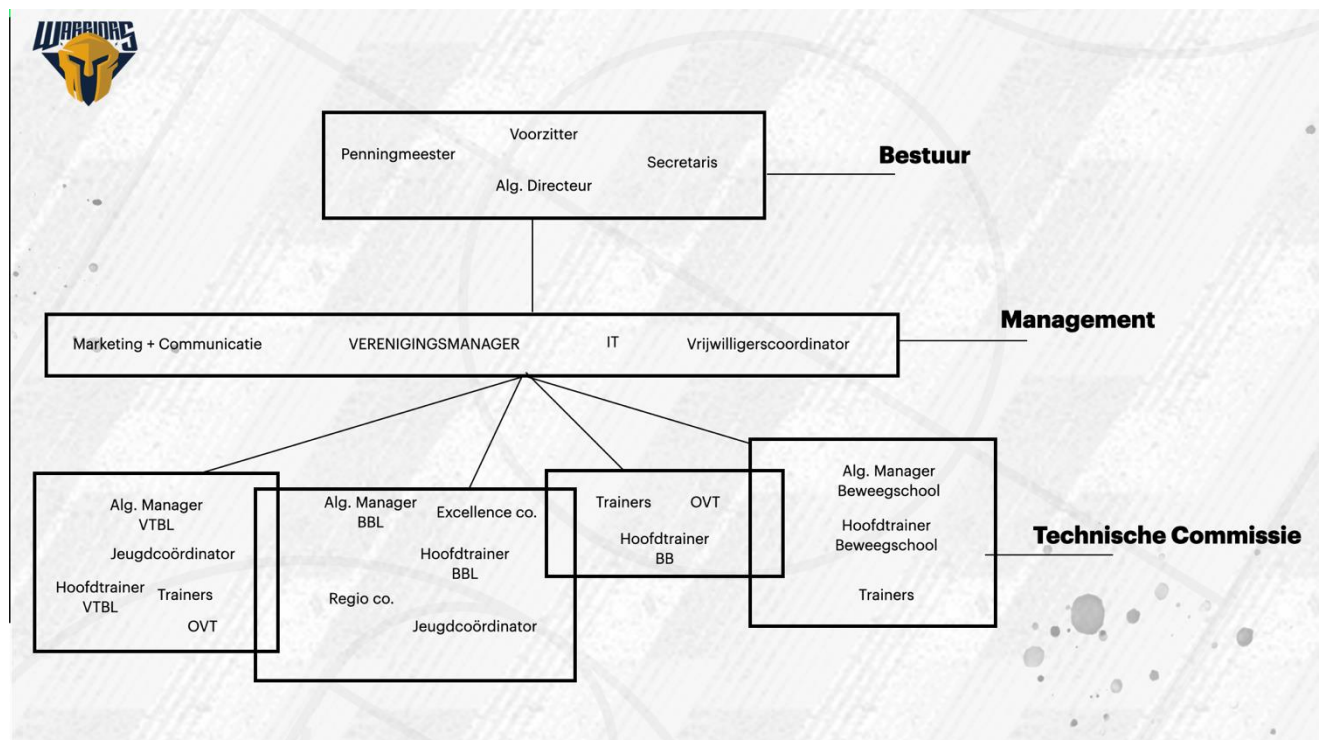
WARRIORS

Voorzitter
Penningmeester
Secretaris
Alg. Directeur

Bestuur

Marketing + Communicatie
VERENIGINGSMANAGER
IT
Vrijwilligerscoordinator

Management

Alg. Manager VTBL
Jeugdcoördinator
Hoofdtrainer VTBL
Trainers
OVT

Alg. Manager BBL
Excellence co.
Hoofdtrainer BBL
Regio co.
Jeugdcoördinator

Trainers
OVT
Hoofdtrainer BB

Alg. Manager Beweegschool
Hoofdtrainer Beweegschool
Trainers

Technische Commissie